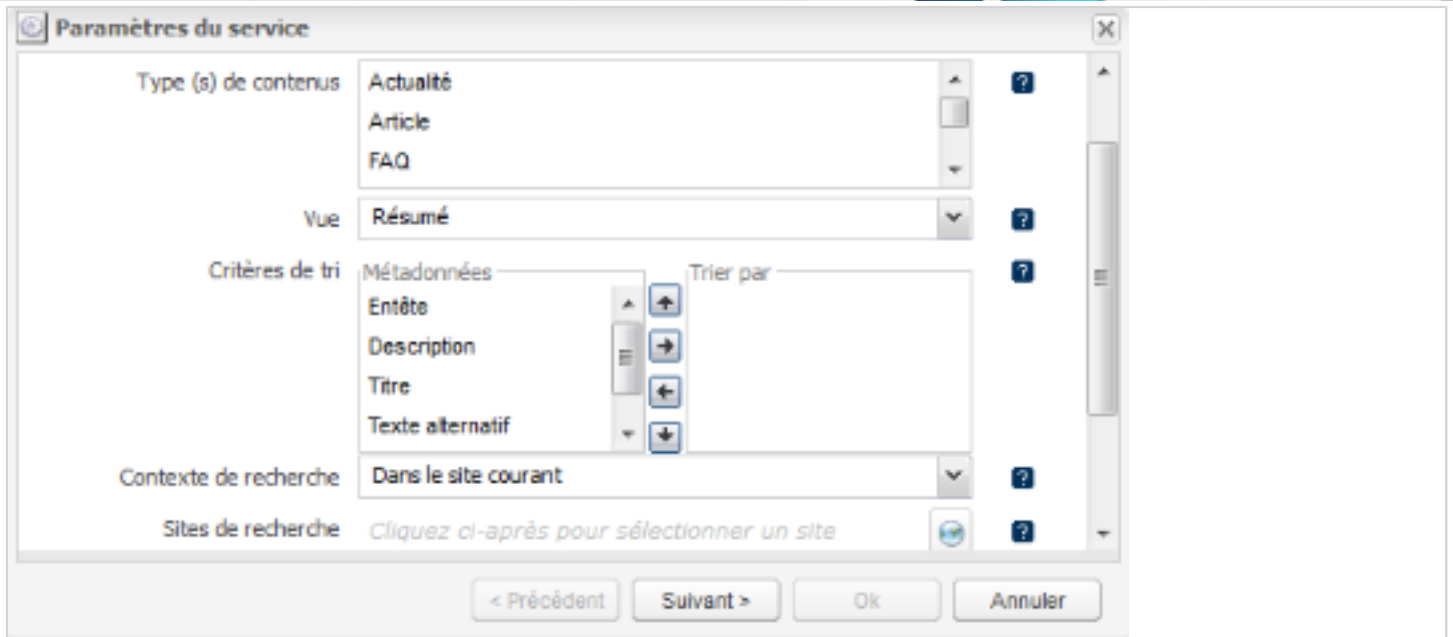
Paramètres du service

Type (s) de contenus
Actualité
Article
FAQ

Vue
Résumé

Critères de tri
Métadonnées
Entête
Description
Titre
Texte alternatif

Trier par

Contexte de recherche
Dans le site courant

Sites de recherche
Cliquez ci-après pour sélectionner un site

< Précédent
Suivant >
Ok
Annuler